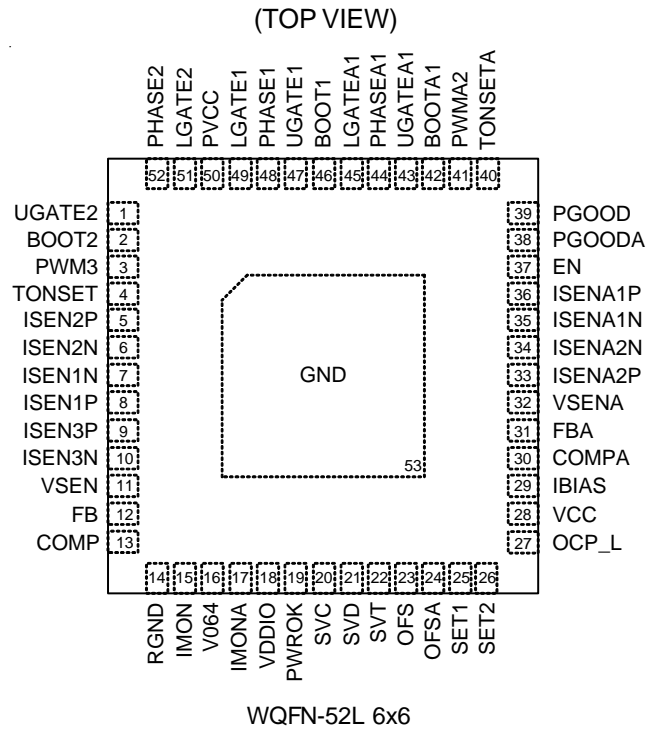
(TOP VIEW)

PHASE2 52
LGATE2 51
PVCC 50
LGATE1 49
PHASE1 48
UGATE1 47
BOOT1 46
LGATEA1 45
PHASEA1 44
UGATEA1 43
BOOTA1 42
PWMA2 41
TONSETA 40

UGATE2 1
BOOT2 2
PWM3 3
TONSET 4
ISEN2P 5
ISEN2N 6
ISEN1N 7
ISEN1P 8
ISEN3P 9
ISEN3N 10
VSEN 11
FB 12
COMP 13

39 PGOOD
38 PGOODA
37 EN
36 ISENA1P
35 ISENA1N
34 ISENA2N
33 ISENA2P
32 VSENA
31 FBA
30 COMPA
29 IBIAS
28 VCC
27 OCP_L

GND
53

14 RGND
15 IMON
16 V064
17 IMONA
18 VDDIO
19 PWROK
20 SVC
21 SVD
22 SVT
23 OFS
24 OFSA
25 SET1
26 SET2

WQFN-52L 6x6